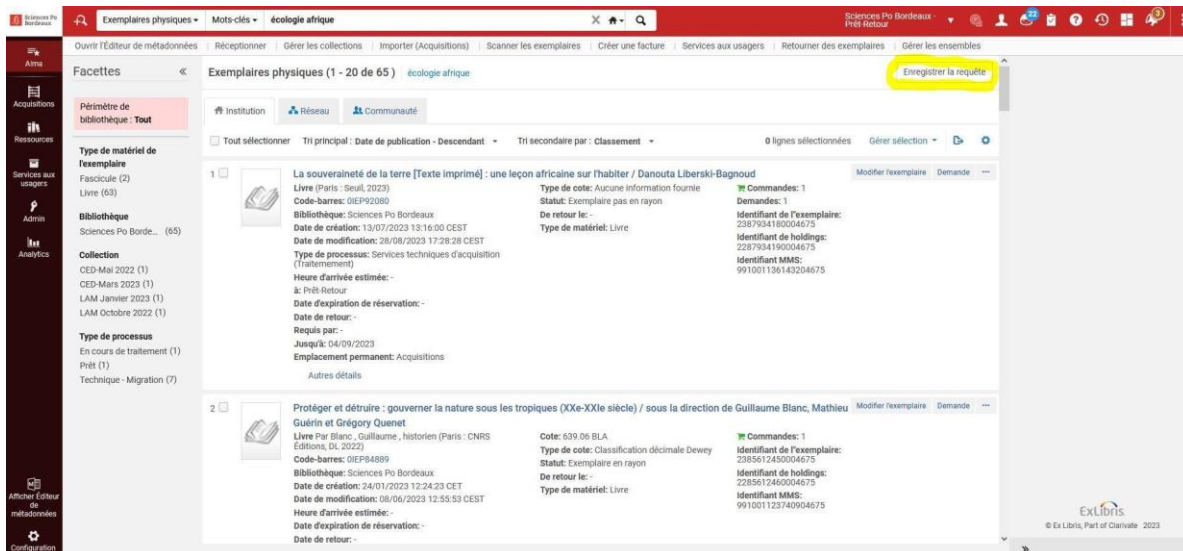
Sciences Po Bordeaux
Exemplaires physiques ▾ Mots-clés ▾ écologie afrique
Sciences Po Bordeaux - Prêt-Retour
22
3
Alma
Acquisitions
Ressources
Services aux usagers
Admin
Analytics
Afficher Éditeur de métadonnées
Configuration

Ouvrir l'Éditeur de métadonnées | Réceptionner | Gérer les collections | Importer (Acquisitions) | Scanner les exemplaires | Créer une facture | Services aux usagers | Retourner des exemplaires | Gérer les ensembles

Facettes «

Périmètre de bibliothèque : Tout

Type de matériel de l'exemplaire
Fascicule (2)
Livre (63)

Bibliothèque
Sciences Po Borde... (65)

Collection
CED-Mai 2022 (1)
CED-Mars 2023 (1)
LAM Janvier 2023 (1)
LAM Octobre 2022 (1)

Type de processus
En cours de traitement (1)
Prêt (1)
Technique - Migration (7)

Exemplaires physiques (1 - 20 de 65) écologie afrique
Enregistrer la requête

Institution Réseau Communauté

Tout sélectionner Tri principal : Date de publication - Descendant ▾ Tri secondaire par : Classement ▾ 0 lignes sélectionnées Gérer sélection ▾

1 La souveraineté de la terre [Texte imprimé] : une leçon africaine sur l'habiter / Danouta Liberski-Bagnoud
Modifier l'exemplaire Demande ···
Livre (Paris : Seuil, 2023)
Code-barres: 0IEP92080
Bibliothèque: Sciences Po Bordeaux
Date de création: 13/07/2023 13:16:00 CEST
Date de modification: 28/08/2023 17:28:28 CEST
Type de processus: Services techniques d'acquisition (Traitement)
Heure d'arrivée estimée: -
à: Prêt-Retour
Date d'expiration de réservation: -
Date de retour: -
Requis par: -
Jusqu'à: 04/09/2023
Emplacement permanent: Acquisitions
Autres détails
Type de cote: Aucune information fournie
Statut: Exemplaire pas en rayon
De retour le: -
Type de matériel: Livre
Commandes: 1
Demandes: 1
Identifiant de l'exemplaire: 2387934180004675
Identifiant de holdings: 2287934190004675
Identifiant MMS: 991001136143204675

2 Protéger et détruire : gouverner la nature sous les tropiques (XXe-XXIe siècle) / sous la direction de Guillaume Blanc, Mathieu Guérin et Grégory Quenet
Modifier l'exemplaire Demande ···
Livre Par Blanc , Guillaume , historien (Paris : CNRS Éditions, DL 2022)
Code-barres: 0IEP84889
Bibliothèque: Sciences Po Bordeaux
Date de création: 24/01/2023 12:24:23 CET
Date de modification: 08/06/2023 12:55:53 CEST
Heure d'arrivée estimée: -
Date d'expiration de réservation: -
Date de retour: -
Cote: 639.06 BLA
Type de cote: Classification décimale Dewey
Statut: Exemplaire en rayon
De retour le: -
Type de matériel: Livre
Commandes: 1
Identifiant de l'exemplaire: 2385612450004675
Identifiant de holdings: 2285612460004675
Identifiant MMS: 991001123740904675

ExLibris
© Ex Libris, Part of Clarivate 2023